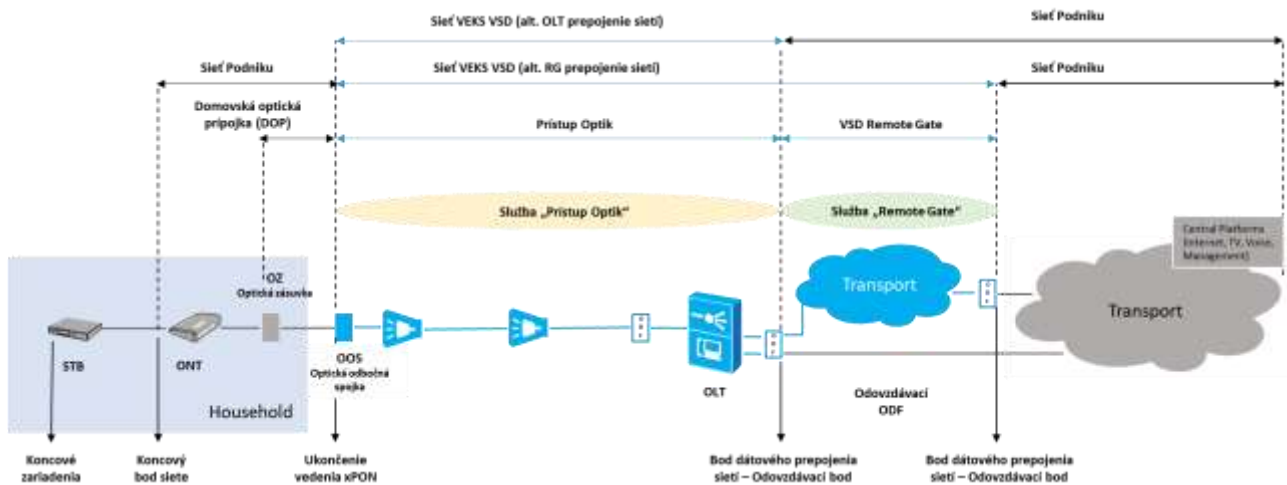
Sieť VEKS VSD (alt. OLT prepojenie sietí)

Sieť Podniku

Sieť Podniku

Sieť VEKS VSD (alt. RG prepojenie sietí)

Sieť Podniku

Domovská optická prípojka (DOP)

Prístup Optik

VSD Remote Gate

Služba „Prístup Optik"

Služba „Remote Gate"

Central Platforms (Internet, TV, Voice, Management)

Transport

Transport

OZ
Optická zásuvka

STB

ONT

OOS
Optická odbočná spojka

OLT

Odovzdávací ODF

Household

Koncové zariadenia

Koncový bod siete

Ukončenie vedenia xPON

Bod dátového prepojenia sietí – Odovzdávací bod

Bod dátového prepojenia sietí – Odovzdávací bod